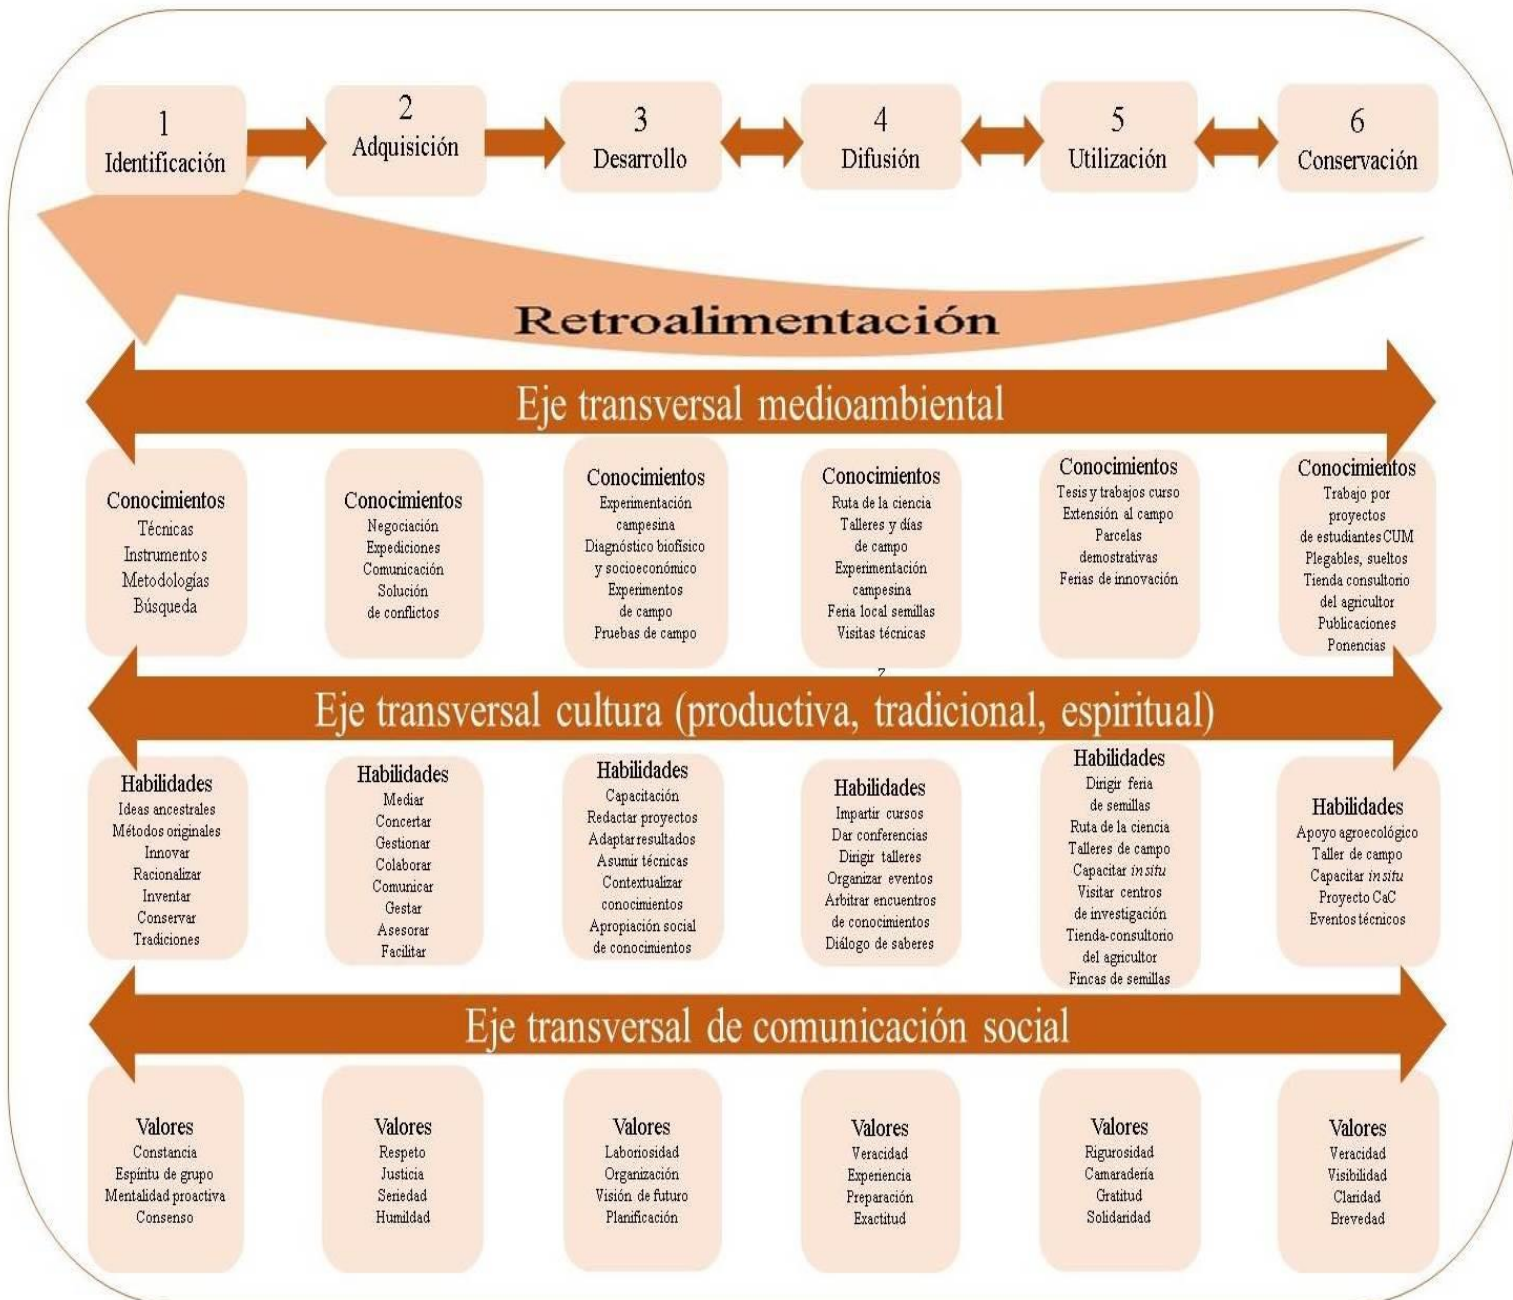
1
Identificación

2
Adquisición

3
Desarrollo

4
Difusión

5
Utilización

6
Conservación

Retroalimentación

Eje transversal medioambiental

Conocimientos
Técnicas
Instrumentos
Metodologías
Búsqueda

Conocimientos
Negociación
Expediciones
Comunicación
Solución de conflictos

Conocimientos
Experimentación campesina
Diagnóstico biofísico y socioeconómico
Experimentos de campo
Pruebas de campo

Conocimientos
Ruta de la ciencia
Talleres y días de campo
Experimentación campesina
Feria local semillas
Visitas técnicas

Conocimientos
Tesis y trabajos curso
Extensión al campo
Parcelas demostrativas
Ferias de innovación

Conocimientos
Trabajo por proyectos de estudiantes CUM
Plegables, sueltos
Tienda consultorio del agricultor
Publicaciones
Ponencias

Eje transversal cultura (productiva, tradicional, espiritual)

Habilidades
Ideas ancestrales
Métodos originales
Innovar
Racionalizar
Inventar
Conservar
Tradiciones

Habilidades
Mediar
Concertar
Gestionar
Colaborar
Comunicar
Gestar
Asesorar
Facilitar

Habilidades
Capacitación
Redactar proyectos
Adaptar resultados
Asumir técnicas
Contextualizar conocimientos
Apropiación social de conocimientos

Habilidades
Impartir cursos
Dar conferencias
Dirigir talleres
Organizar eventos
Arbitrar encuentros de conocimientos
Diálogo de saberes

Habilidades
Dirigir feria de semillas
Ruta de la ciencia
Talleres de campo
Capacitar in situ
Visitar centros de investigación
Tienda-consultorio del agricultor
Fincas de semillas

Habilidades
Apoyo agroecológico
Taller de campo
Capacitar in situ
Proyecto CaC
Eventos técnicos

Eje transversal de comunicación social

Valores
Constancia
Espíritu de grupo
Mentalidad proactiva
Consenso

Valores
Respeto
Justicia
Seriedad
Humildad

Valores
Laboriosidad
Organización
Visión de futuro
Planificación

Valores
Veracidad
Experiencia
Preparación
Exactitud

Valores
Rigurosidad
Camaradería
Gratitud
Solidaridad

Valores
Veracidad
Visibilidad
Claridad
Brevedad